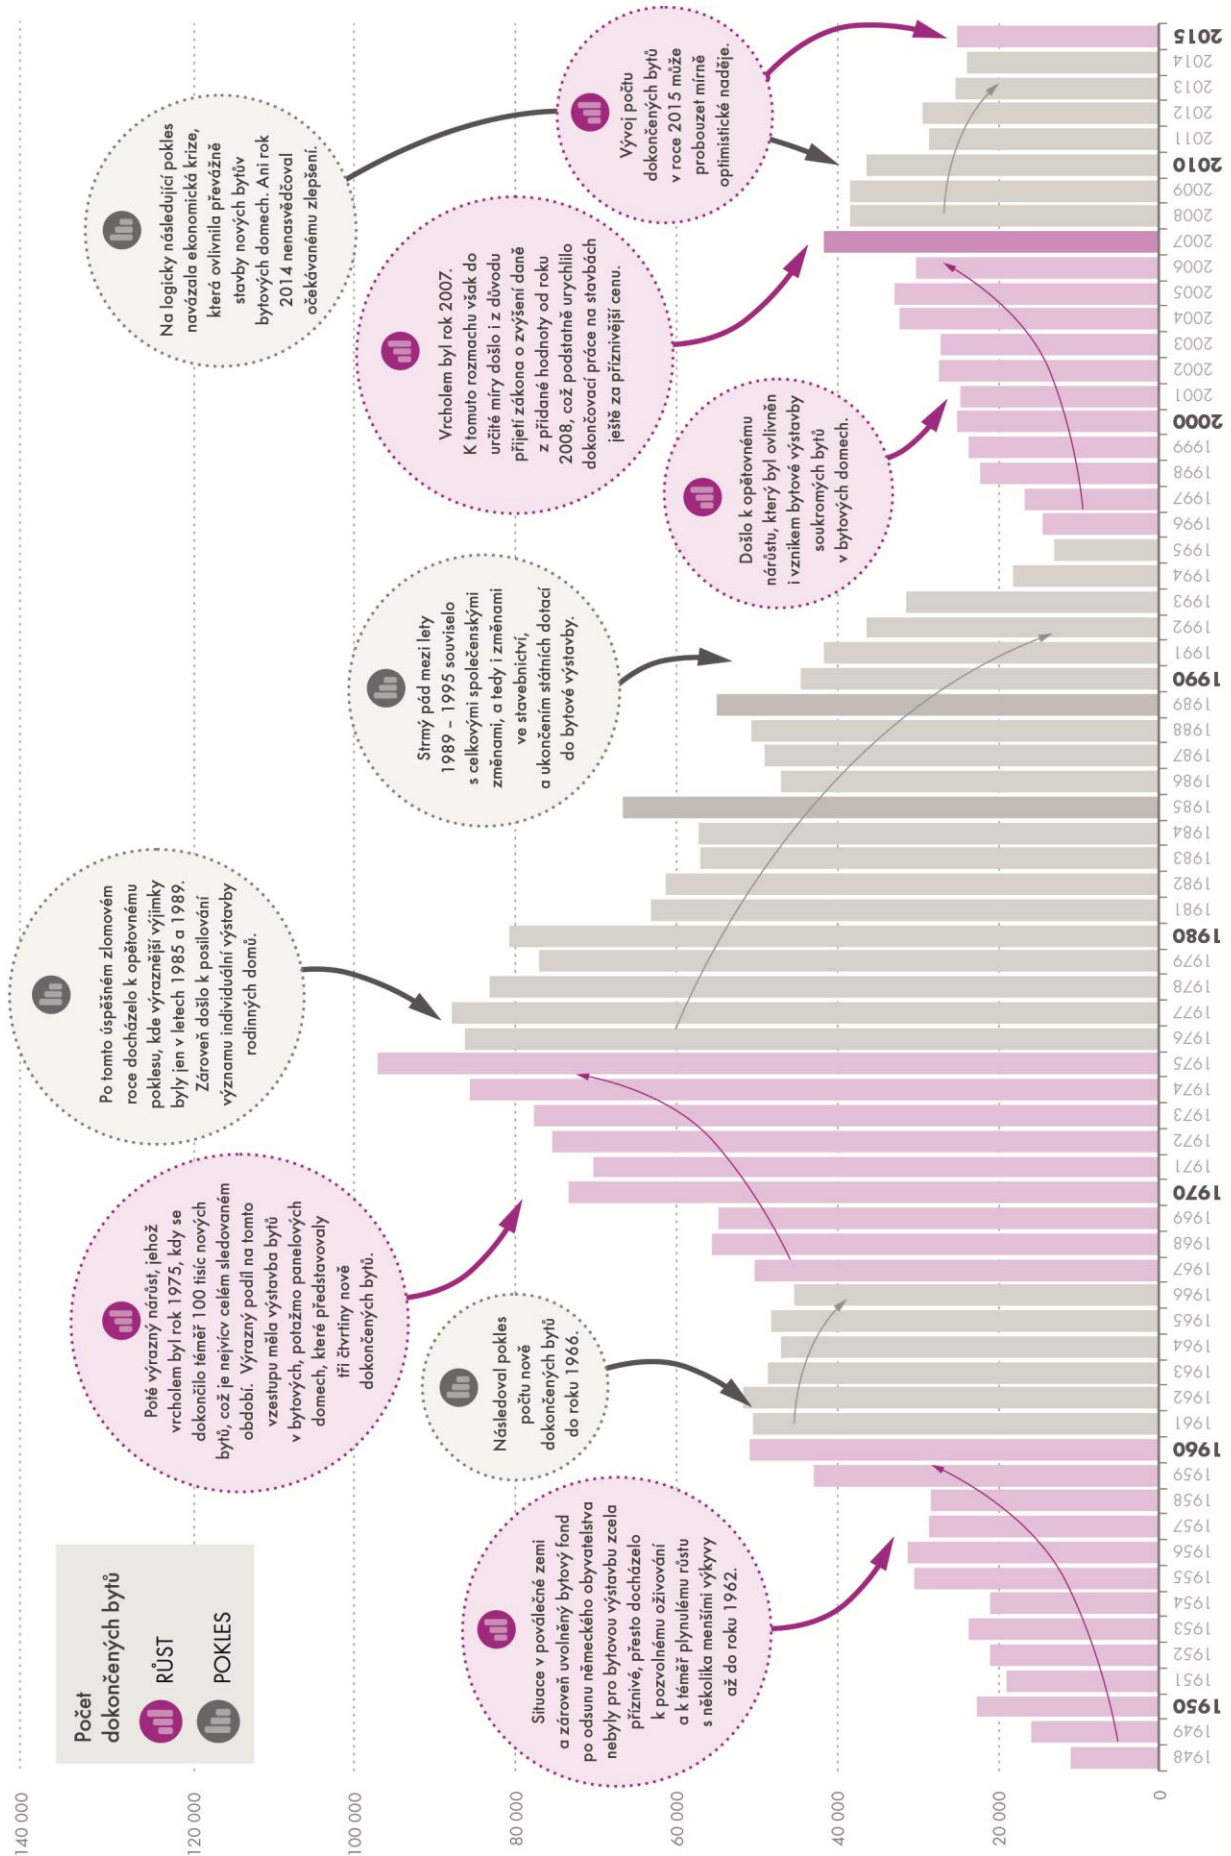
Počet dokončených bytů

RŮST

POKLES

140 000
120 000
100 000
80 000
60 000
40 000
20 000
0

1948
1949
1950
1951
1952
1953
1954
1955
1956
1957
1958
1959
1960
1961
1962
1963
1964
1965
1966
1967
1968
1969
1970
1971
1972
1973
1974
1975
1976
1977
1978
1979
1980
1981
1982
1983
1984
1985
1986
1987
1988
1989
1990
1991
1992
1993
1994
1995
1996
1997
1998
1999
2000
2001
2002
2003
2004
2005
2006
2007
2008
2009
2010
2011
2012
2013
2014
2015

Situace v poválečné zemi a zároveň uvolněný bytový fond po odsunu německého obyvatelstva nebyly pro bytovou výstavbu zcela příznivé, přesto docházelo k pozvolnému oživování a k téměř plynulému růstu s několika menšími výkyvy až do roku 1962.

Poté výrazný nárůst, jehož vrcholem byl rok 1975, kdy se dokončilo téměř 100 tisíc nových bytů, což je nejvíc v celém sledovaném období. Výrazný podíl na tomto vzestupu měla výstavba bytů v bytových, potažmo panelových domech, které představovaly tři čtvrtiny nově dokončených bytů.

Následoval pokles počtu nově dokončených bytů do roku 1966.

Po tomto úspěšném zlomovém roce docházelo k opětovnému poklesu, kde výraznější výjimky byly jen v letech 1985 a 1989. Zároveň došlo k posilování významu individuální výstavby rodinných domů.

Strmý pád mezi lety 1989 – 1995 souviselo s celkovými společenskými změnami, a tedy i změnami ve stavebnictví, a ukončením státních dotací do bytové výstavby.

Došlo k opětovnému nárůstu, který byl ovlivněn i vznikem bytové výstavby soukromých bytů v bytových domech.

Vrcholem byl rok 2007. K tomuto rozmachu však do určité míry došlo i z důvodu přijetí zákona o zvýšení daně z přidané hodnoty od roku 2008, což podstatně urychlilo dokončovací práce na stavbách ještě za příznivější cenu.

Na logický následující pokles navázala ekonomická krize, která ovlivnila převážně stavby nových bytův bytových domech. Ani rok 2014 nenasvědčoval očekávanému zlepšení.

Vývoj počtu dokončených bytů v roce 2015 může probouzet mírně optimistické naděje.